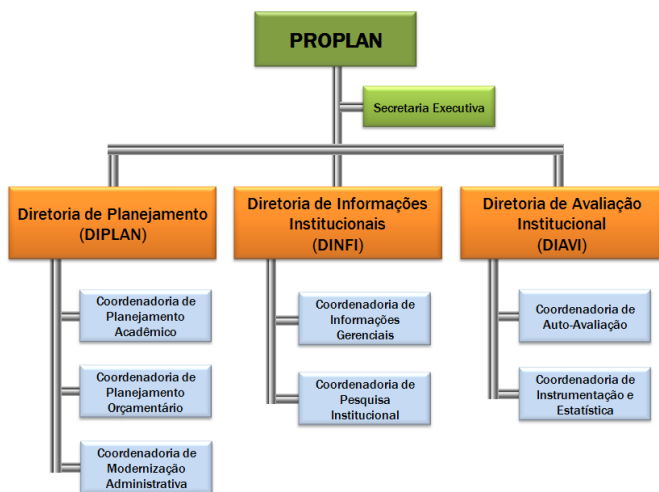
PROPLAN

Secretaria Executiva

Diretoria de Planejamento (DIPLAN)

Coordenadoria de Planejamento Acadêmico

Coordenadoria de Planejamento Orçamentário

Coordenadoria de Modernização Administrativa

Diretoria de Informações Institucionais (DINFI)

Coordenadoria de Informações Gerenciais

Coordenadoria de Pesquisa Institucional

Diretoria de Avaliação Institucional (DIAVI)

Coordenadoria de Auto-Avaliação

Coordenadoria de Instrumentação e Estatística